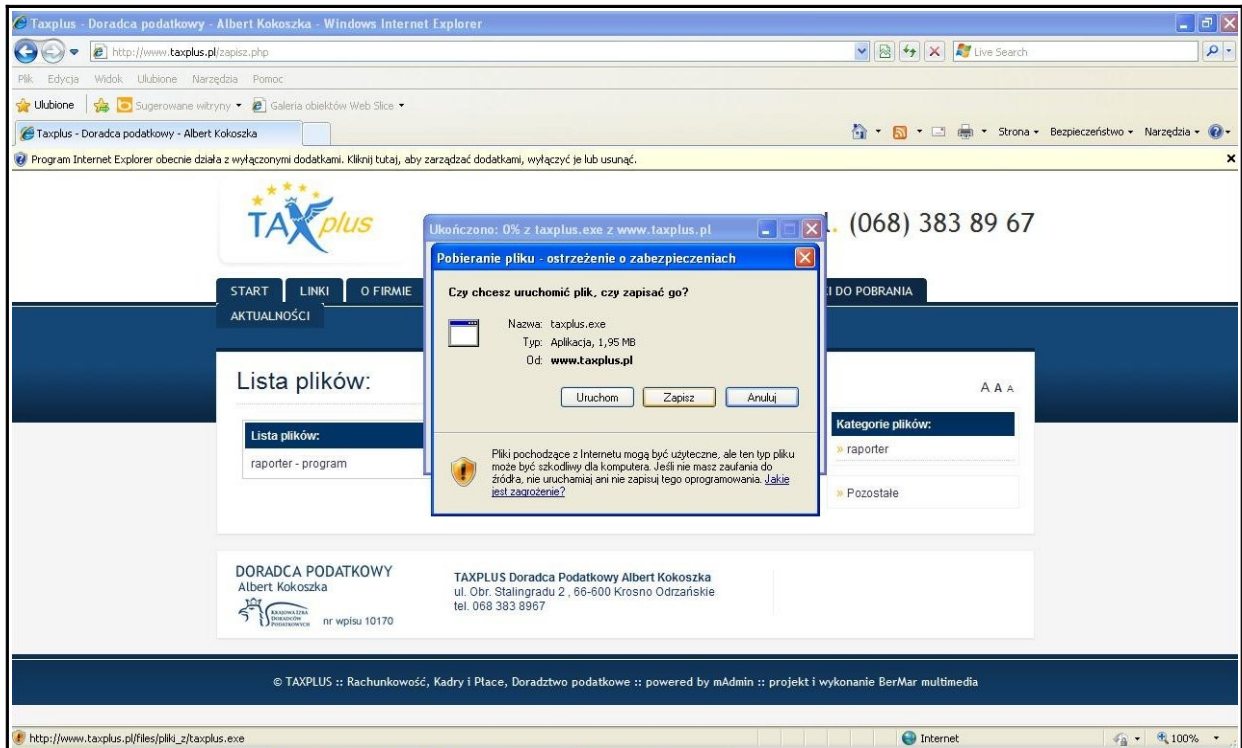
Taxplus - Doradca podatkowy - Albert Kokoszka - Windows Internet Explorer

http://www.taxplus.pl/zapisz.php

Live Search

Plik Edycja Widok Ulubione Narzędzia Pomoc

Ulubione Sugerowane witryny Galeria obiektów Web Slice

Taxplus - Doradca podatkowy - Albert Kokoszka

Strona Bezpieczeństwo Narzędzia

Program Internet Explorer obecnie działa z wyłączonymi dodatkami. Kliknij tutaj, aby zarządzać dodatkami, wyłączyć je lub usunąć.

TAX plus

. (068) 383 89 67

START LINKI O FIRMIE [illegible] I DO POBRANIA

AKTUALNOŚCI

Lista plików:

A A A

Lista plików:

raporter - program

Kategorie plików:

» raporter

» Pozostałe

Ukończono: 0% z taxplus.exe z www.taxplus.pl

Pobieranie pliku - ostrzeżenie o zabezpieczeniach

Czy chcesz uruchomić plik, czy zapisać go?

Nazwa: taxplus.exe
Typ: Aplikacja, 1,95 MB
Od: www.taxplus.pl

Uruchom Zapisz Anuluj

Pliki pochodzące z Internetu mogą być użyteczne, ale ten typ pliku może być szkodliwy dla komputera. Jeśli nie masz zaufania do źródła, nie uruchamiaj ani nie zapisuj tego oprogramowania. Jakie jest zagrożenie?

DORADCA PODATKOWY
Albert Kokoszka

KRAJOWA IZBA DORADCÓW PODATKOWYCH nr wpisu 10170

TAXPLUS Doradca Podatkowy Albert Kokoszka
ul. Obr. Stalingradu 2 , 66-600 Krosno Odrzańskie
tel. 068 383 8967

© TAXPLUS :: Rachunkowość, Kadry i Place, Doradztwo podatkowe :: powered by mAdmin :: projekt i wykonanie BerMar multimedia

http://www.taxplus.pl/files/pliki_z/taxplus.exe

Internet

100%